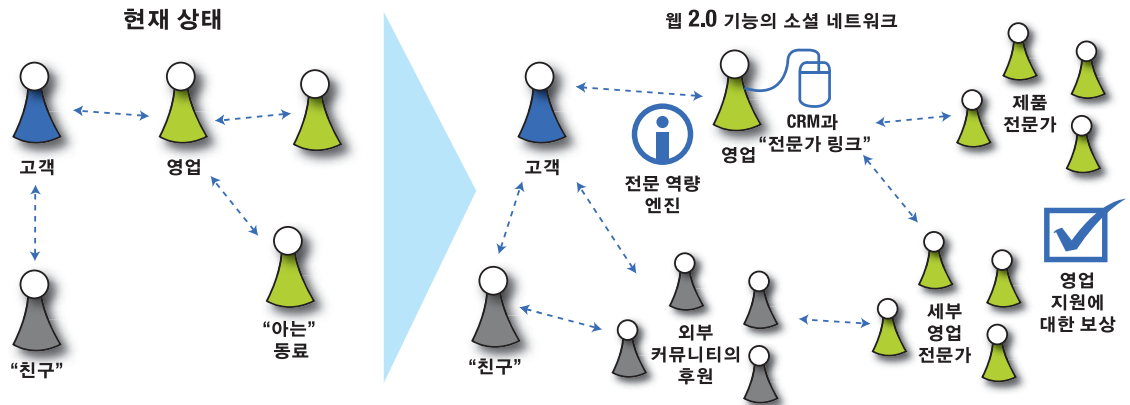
현재 상태

고객

영업

"친구"

"아는" 동료

웹 2.0 기능의 소셜 네트워크

고객

영업

CRM과 "전문가 링크"

전문 역량 엔진

제품 전문가

"친구"

외부 커뮤니티의 후원

세부 영업 전문가

영업 지원에 대한 보상